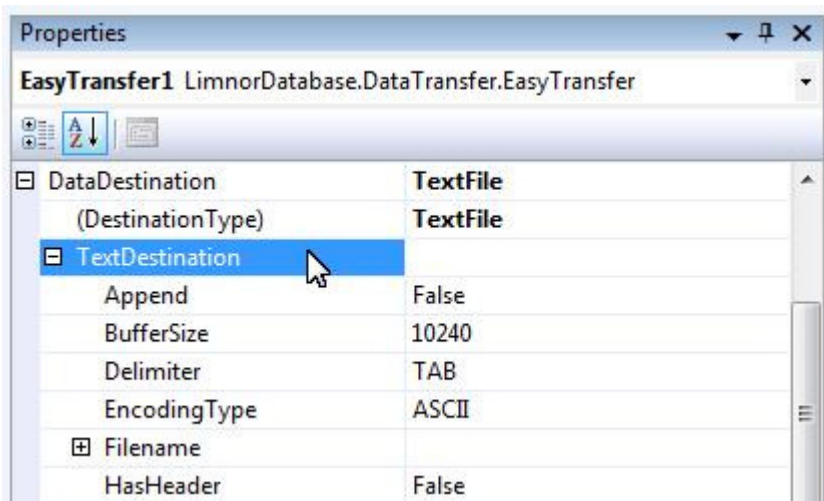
Properties

EasyTransfer1 LimnorDatabase.DataTransfer.EasyTransfer

| | |
|---|---|
| ⊟ DataDestination | TextFile |
| (DestinationType) | TextFile |
| ⊟ TextDestination | |
| Append | False |
| BufferSize | 10240 |
| Delimiter | TAB |
| EncodingType | ASCII |
| ⊞ Filename | |
| HasHeader | False |